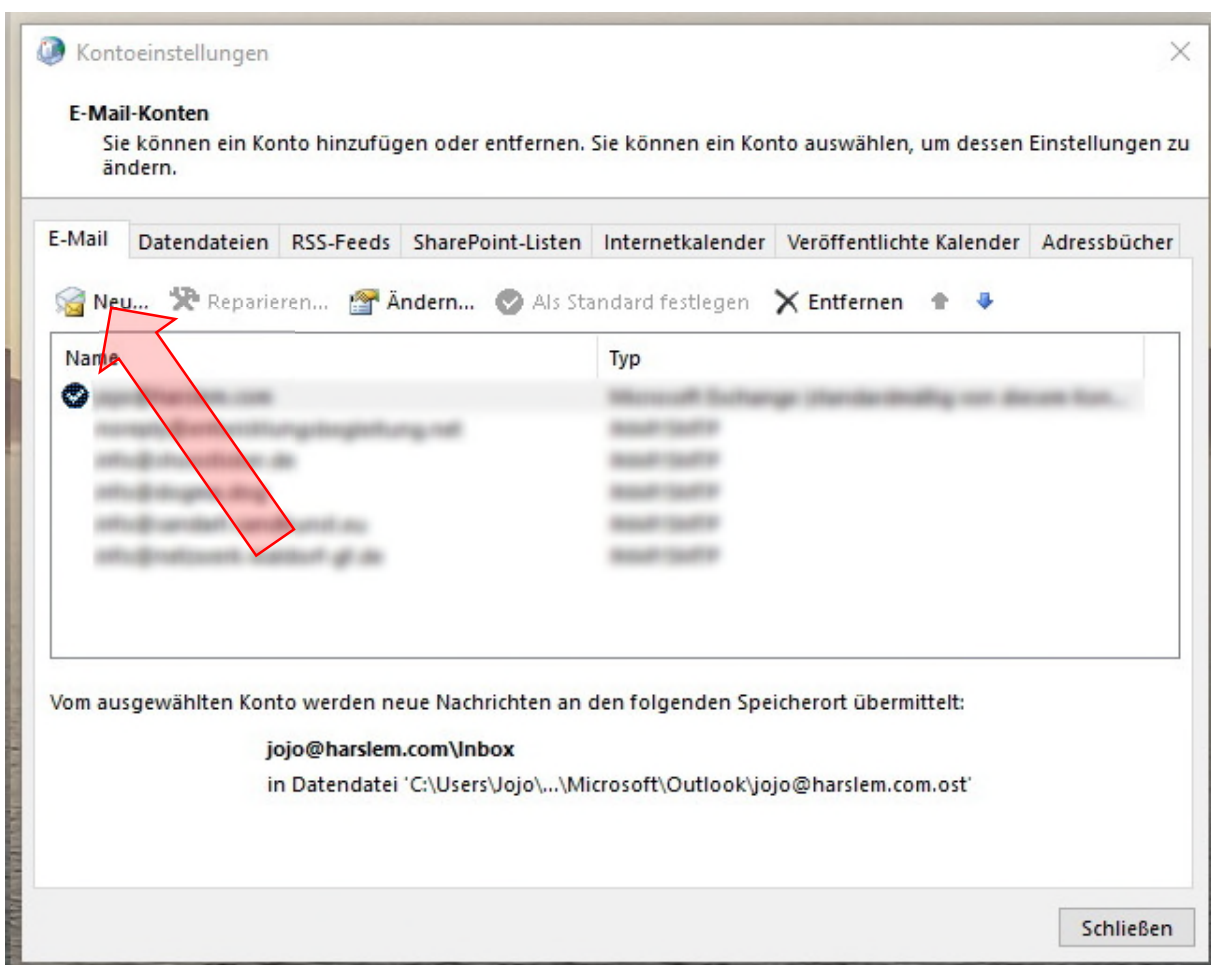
Kontoeinstellungen

E-Mail-Konten
Sie können ein Konto hinzufügen oder entfernen. Sie können ein Konto auswählen, um dessen Einstellungen zu ändern.

E-Mail | Datendateien | RSS-Feeds | SharePoint-Listen | Internetkalender | Veröffentlichte Kalender | Adressbücher

Neu... Reparieren... Ändern... Als Standard festlegen Entfernen

| Name | Typ |
|---|---|
| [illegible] | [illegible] |
| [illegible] | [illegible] |
| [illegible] | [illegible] |
| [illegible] | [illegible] |
| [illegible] | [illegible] |
| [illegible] | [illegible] |

Vom ausgewählten Konto werden neue Nachrichten an den folgenden Speicherort übermittelt:

jojo@harslem.com\Inbox
in Datendatei 'C:\Users\Jojo\...\Microsoft\Outlook\jojo@harslem.com.ost'

Schließen